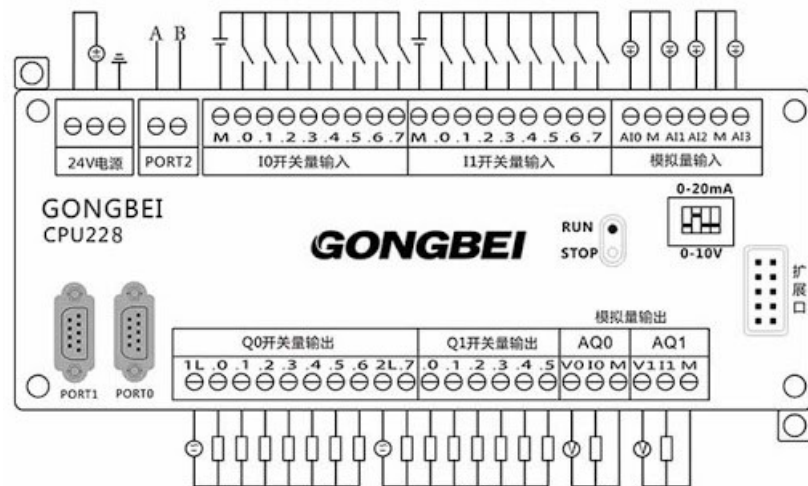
A B

M .0 .1 .2 .3 .4 .5 .6 .7 M .0 .1 .2 .3 .4 .5 .6 .7 AI0 M AI1 AI2 M AI3

24V电源 PORT2 I0开关量输入 I1开关量输入 模拟量输入

GONGBEI
CPU228

GONGBEI

RUN
STOP

0-20mA
0-10V

扩
展
口

模拟量输出

Q0开关量输出 Q1开关量输出 AQ0 AQ1

1L .0 .1 .2 .3 .4 .5 .6 2L .7 .0 .1 .2 .3 .4 .5 V0 I0 M V1 I1 M

PORT1 PORT0